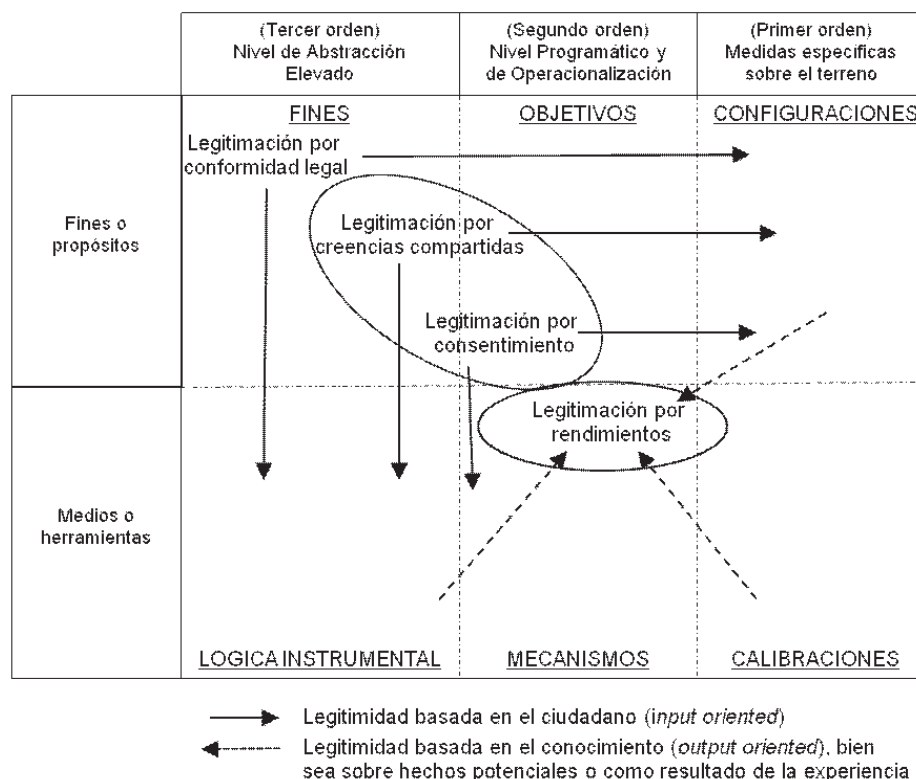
| | (Tercer orden) Nivel de Abstracción Elevado | (Segundo orden) Nivel Programático y de Operacionalización | (Primer orden) Medidas específicas sobre el terreno |
|---|---|---|---|
| Fines o propósitos | FINES | OBJETIVOS | CONFIGURACIONES |
| Medios o herramientas | LOGICA INSTRUMENTAL | MECANISMOS | CALIBRACIONES |

Legitimación por conformidad legal

Legitimación por creencias compartidas

Legitimación por consentimiento

Legitimación por rendimientos

Legitimidad basada en el ciudadano (*input oriented*)

Legitimidad basada en el conocimiento (*output oriented*), bien sea sobre hechos potenciales o como resultado de la experiencia